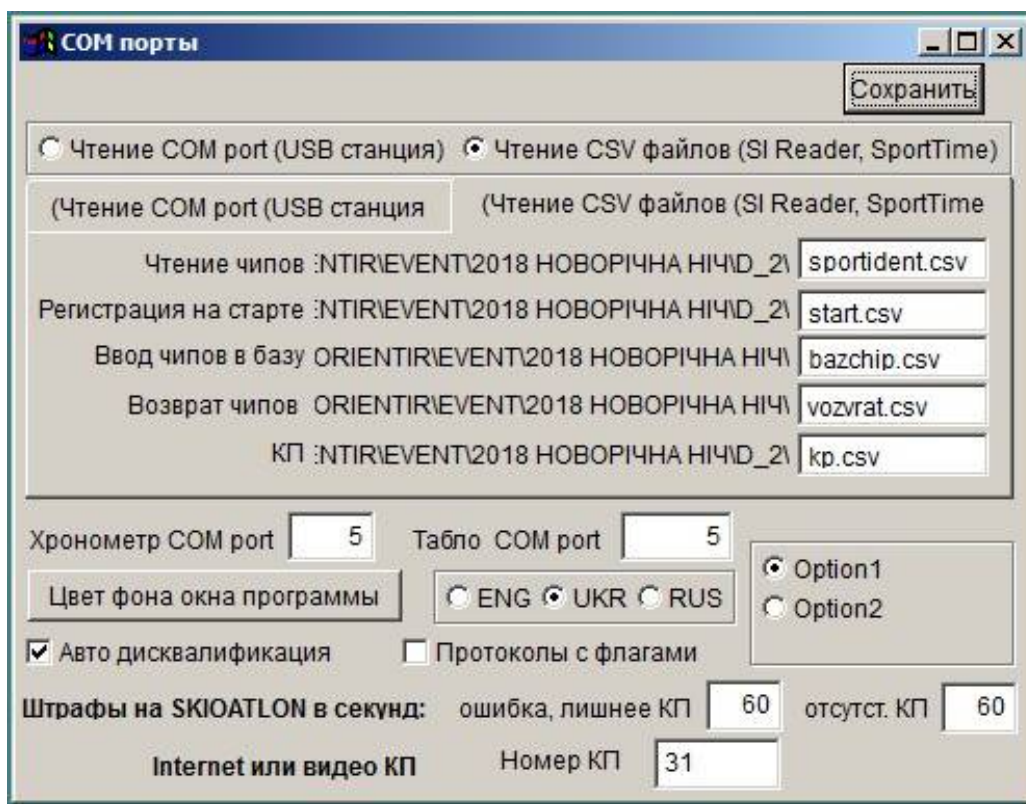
COM порты

Сохранить

Чтение COM port (USB станция) Чтение CSV файлов (SI Reader, SportTime)

(Чтение COM port (USB станция

(Чтение CSV файлов (SI Reader, SportTime

Чтение чипов :NTIR\EVENT\2018 НОВОРІЧНА НІЧ\D_2\ sportident.csv

Регистрация на старте :NTIR\EVENT\2018 НОВОРІЧНА НІЧ\D_2\ start.csv

Ввод чипов в базу ORIENTIR\EVENT\2018 НОВОРІЧНА НІЧ\ bazchip.csv

Возврат чипов ORIENTIR\EVENT\2018 НОВОРІЧНА НІЧ\ vozvrat.csv

КП :NTIR\EVENT\2018 НОВОРІЧНА НІЧ\D_2\ kp.csv

Хронометр COM port 5 Табло COM port 5

Цвет фона окна программы

ENG UKR RUS

Option1
Option2

Авто дисквалификация

Протоколы с флагами

Штрафы на SKIOATLON в секунд: ошибка, лишнее КП 60 отсутст. КП 60

Internet или видео КП Номер КП 31